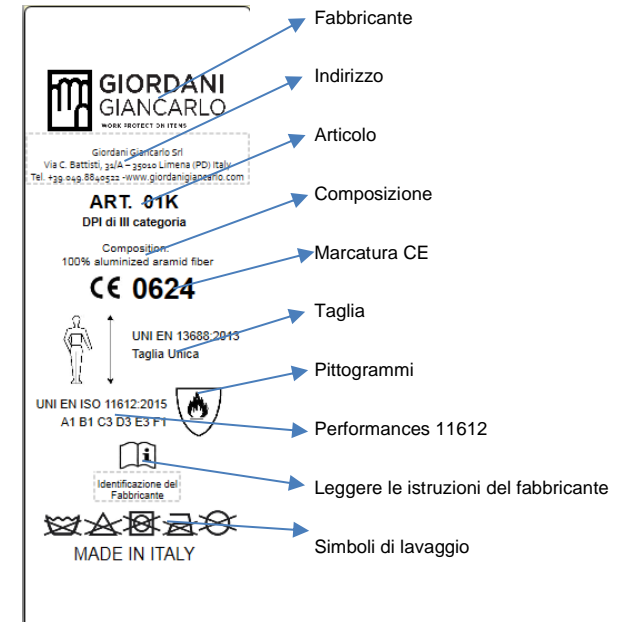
GIORDANI
GIANCARLO
WORK PROTECT ON ITEMS

Giordani Giancarlo Srl
Via C. Battisti, 31/A – 35010 Limena (PD) Italy
Tel. +39 049.8840522 -www.giordanigiancarlo.com

ART. 01K
DPI di III categoria

Composition:
100% aluminized aramid fiber

CE 0624

UNI EN 13688:2013
Taglia Unica

UNI EN ISO 11612:2015
A1 B1 C3 D3 E3 F1

Identificazione del Fabbricante

MADE IN ITALY

Fabbricante

Indirizzo

Articolo

Composizione

Marcatura CE

Taglia

Pittogrammi

Performances 11612

Leggere le istruzioni del fabbricante

Simboli di lavaggio